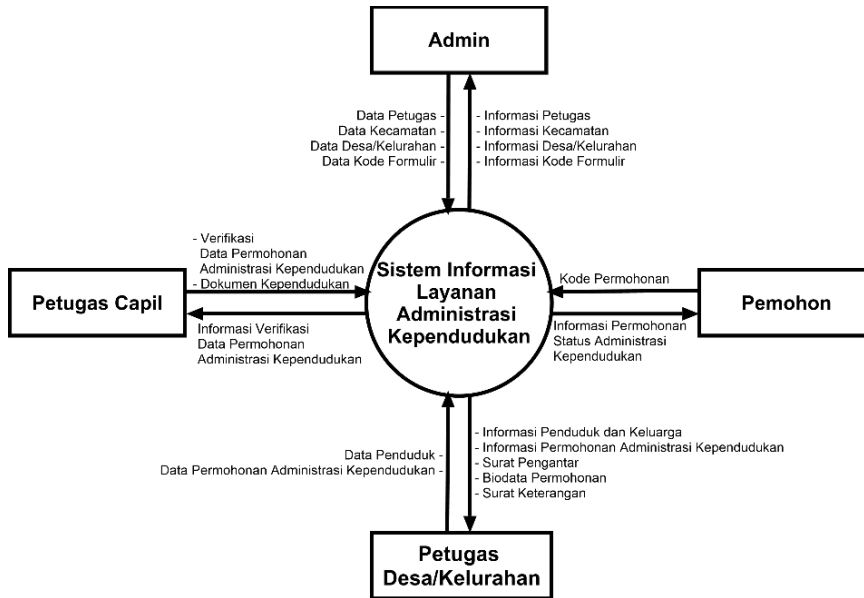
Admin

Data Petugas -
Data Kecamatan -
Data Desa/Kelurahan -
Data Kode Formulir -

- Informasi Petugas
- Informasi Kecamatan
- Informasi Desa/Kelurahan
- Informasi Kode Formulir

- Verifikasi Data Permohonan Administrasi Kependudukan
- Dokumen Kependudukan

Petugas Capil

Informasi Verifikasi Data Permohonan Administrasi Kependudukan

Sistem Informasi Layanan Administrasi Kependudukan

Kode Permohonan

Pemohon

Informasi Permohonan Status Administrasi Kependudukan

Data Penduduk -
Data Permohonan Administrasi Kependudukan -

- Informasi Penduduk dan Keluarga
- Informasi Permohonan Administrasi Kependudukan
- Surat Pengantar
- Biodata Permohonan
- Surat Keterangan

Petugas Desa/Kelurahan